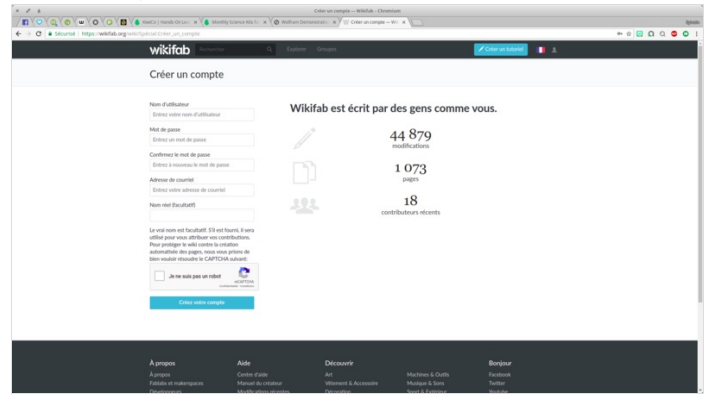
Créer un compte — Wikifab - Chromium

WikiCo | Hands-On Lo... ×
Monthly Science Kits f... ×
Wolfram Demonstration... ×
Créer un compte — Wik... ×

Sécurisé | https://wikifab.org/wiki/Spécial:Créer_un_compte

wikifab Rechercher Explorer Groupes Créer un tutoriel

Créer un compte

Nom d'utilisateur
Entrez votre nom d'utilisateur

Mot de passe
Entrez un mot de passe

Confirmez le mot de passe
Entrez à nouveau le mot de passe

Adresse de courriel
Entrez votre adresse de courriel

Nom réel (facultatif)

Le vrai nom est facultatif. S'il est fourni, il sera utilisé pour vous attribuer vos contributions. Pour protéger le wiki contre la création automatisée des pages, nous vous prions de bien vouloir résoudre le CAPTCHA suivant:

Je ne suis pas un robot
reCAPTCHA

Créez votre compte

Wikifab est écrit par des gens comme vous.

44 879
modifications

1 073
pages

18
contributeurs récents

À propos
À propos
Fablabs et makerspaces
Développeurs

Aide
Centre d'aide
Manuel du créateur
Modifications récentes

Découvrir
Art
Vêtement & Accessoire
Décoration

Machines & Outils
Musique & Sons
Sport & Extérieur

Bonjour
Facebook
Twitter
Youtube